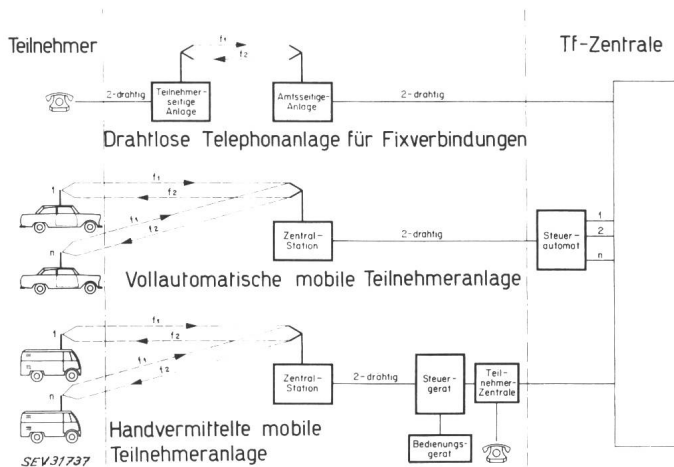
Teilnehmer

Tf-Zentrale

$f_1$

$f_2$

2-drahtig

Teilnehmerseitige Anlage

Amtsseitige Anlage

2-drahtig

Drahtlose Telephonanlage für Fixverbindungen

1

$f_1$

$f_2$

$f_1$

$f_2$

n

Zentral-Station

2-drahtig

Steuerautomat

1

2

n

Vollautomatische mobile Teilnehmeranlage

1

$f_1$

$f_2$

$f_1$

$f_2$

n

Zentral-Station

2-drahtig

Steuergerat

Teilnehmer-Zentrale

Bedienungsgerat

Handvermittelte mobile Teilnehmeranlage

SEV 31737